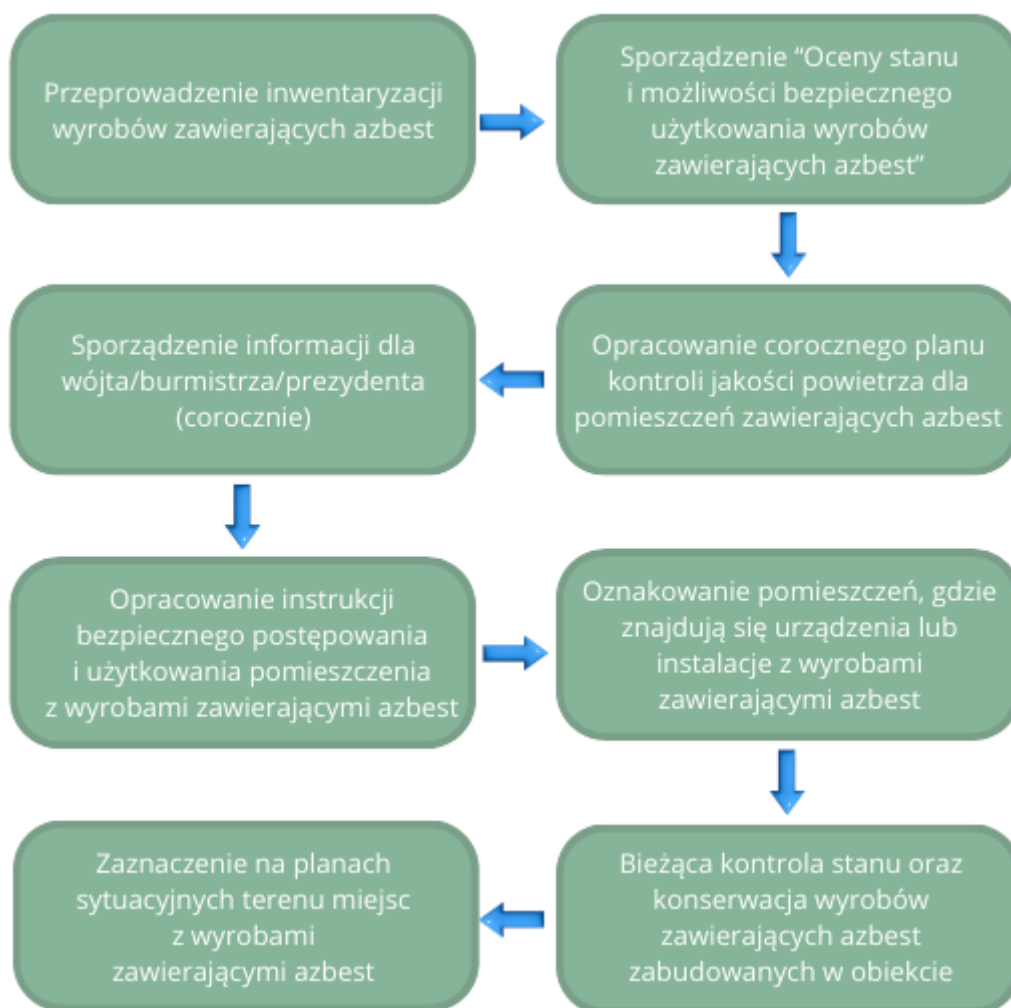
Przeprowadzenie inwentaryzacji wyrobów zawierających azbest

Sporządzenie “Oceny stanu i możliwości bezpiecznego użytkowania wyrobów zawierających azbest”

Opracowanie corocznego planu kontroli jakości powietrza dla pomieszczeń zawierających azbest

Sporządzenie informacji dla wójta/burmistrza/prezydenta (corocznie)

Opracowanie instrukcji bezpiecznego postępowania i użytkowania pomieszczenia z wyrobami zawierającymi azbest

Oznakowanie pomieszczeń, gdzie znajdują się urządzenia lub instalacje z wyrobami zawierającymi azbest

Bieżąca kontrola stanu oraz konserwacja wyrobów zawierających azbest zabudowanych w obiekcie

Zaznaczenie na planach sytuacyjnych terenu miejsc z wyrobami zawierającymi azbest